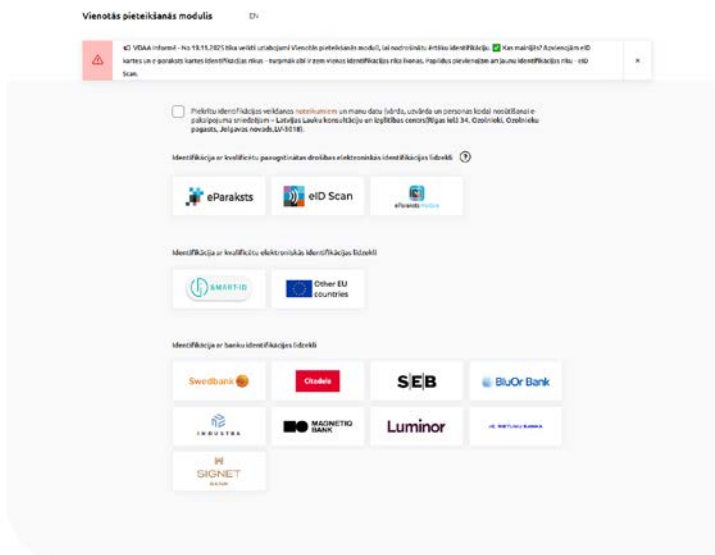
Vienotās pieteikšanās modulis EN

VDAA informē - No 18.11.2025 tika veikti uzlabojumi Vienotās pieteikšanās modulī, lai nodrošinātu ērtāku identifikāciju. ✅ Kas mainījās? Apvienojām eID kartes un e-paraksts kartes identifikācijas rīkus - turpmāk abi ir zem vienas identifikācijas rīka ikonas. Papildus pievienojām arī jaunu identifikācijas rīku - eID Scan.

×

Piekrītu identifikācijas veikšanas noteikumiem un manu datu (vārds, uzvārds un personas kods) nosūtīšanai e-pakalpojuma sniedzējam – Latvijas Lauku konsultāciju un izglītības centrs (Rīgas iela 34, Ozolnieki, Ozolnieku pagasts, Jelgavas novads, LV-3018).

Identifikācija ar kvalificētu paaugstinātas drošības elektroniskās identifikācijas līdzekli ?

eParaksts

eID Scan

eParaksts mobile

Identifikācija ar kvalificētu elektroniskās identifikācijas līdzekli

SMART-ID

Other EU countries

Identifikācija ar banku identifikācijas līdzekli

Swedbank

Citadele

SEB

BluOr Bank

INDUSTRA

MAGNETIQ BANK

Luminor

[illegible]

SIGNET BANK